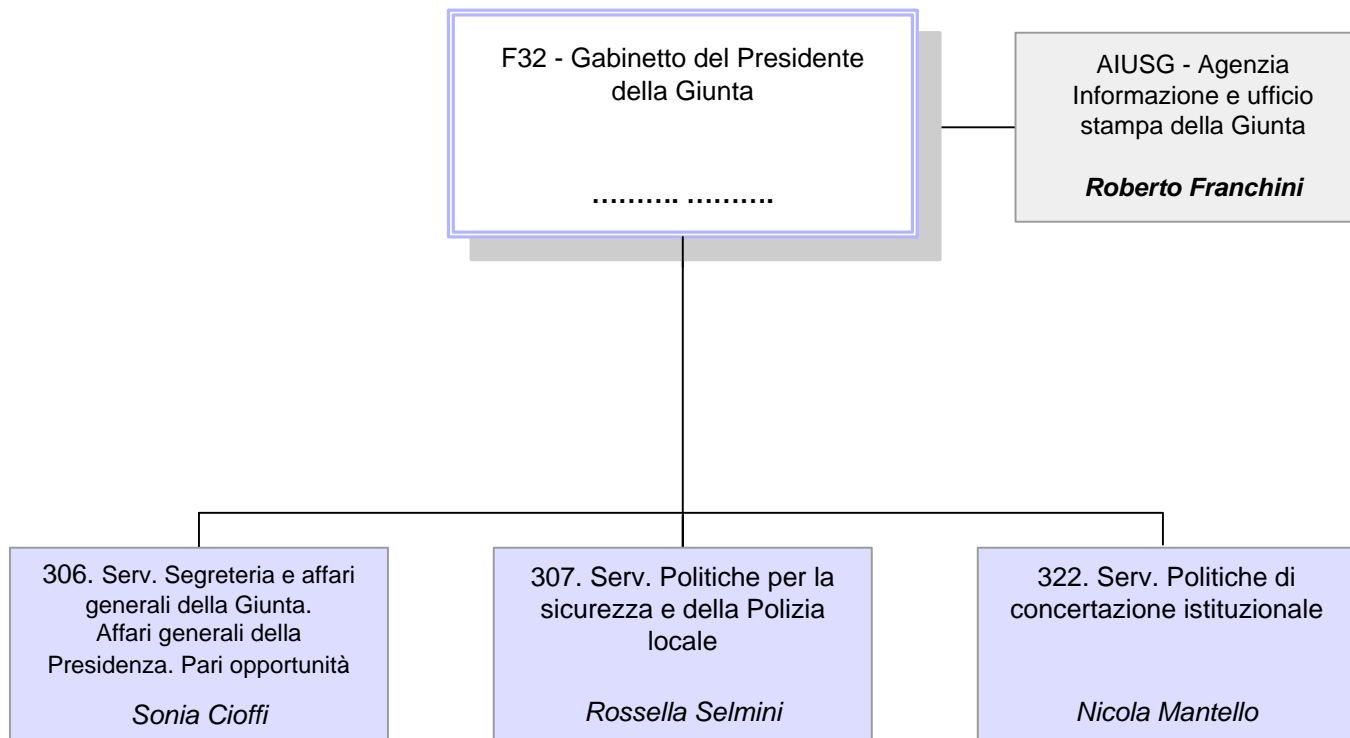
F32 - Gabinetto del Presidente della Giunta

………. ……….

AIUSG - Agenzia Informazione e ufficio stampa della Giunta

Roberto Franchini

306. Serv. Segreteria e affari generali della Giunta. Affari generali della Presidenza. Pari opportunità

Sonia Cioffi

307. Serv. Politiche per la sicurezza e della Polizia locale

Rossella Selmini

322. Serv. Politiche di concertazione istituzionale

Nicola Mantello